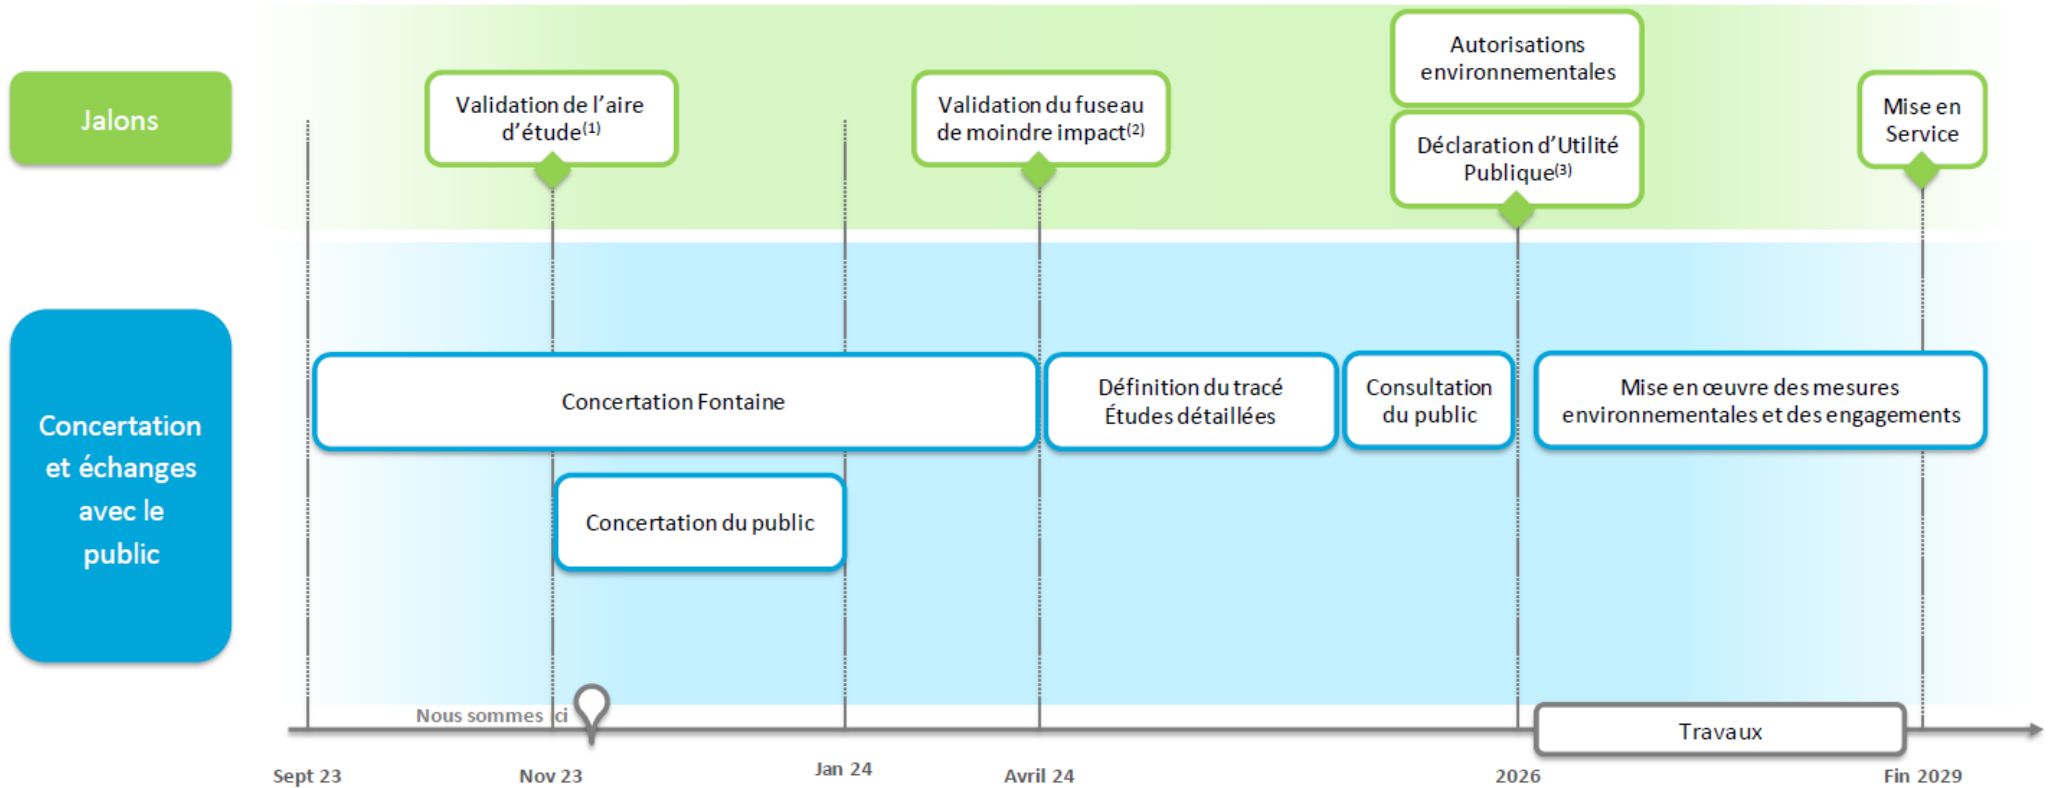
Jalons

Validation de l'aire d'étude$^{(1)}$

Validation du fuseau de moindre impact$^{(2)}$

Autorisations environnementales

Déclaration d'Utilité Publique$^{(3)}$

Mise en Service

Concertation et échanges avec le public

Concertation Fontaine

Définition du tracé Études détaillées

Consultation du public

Mise en œuvre des mesures environnementales et des engagements

Concertation du public

Nous sommes ici

Travaux

Sept 23

Nov 23

Jan 24

Avril 24

2026

Fin 2029